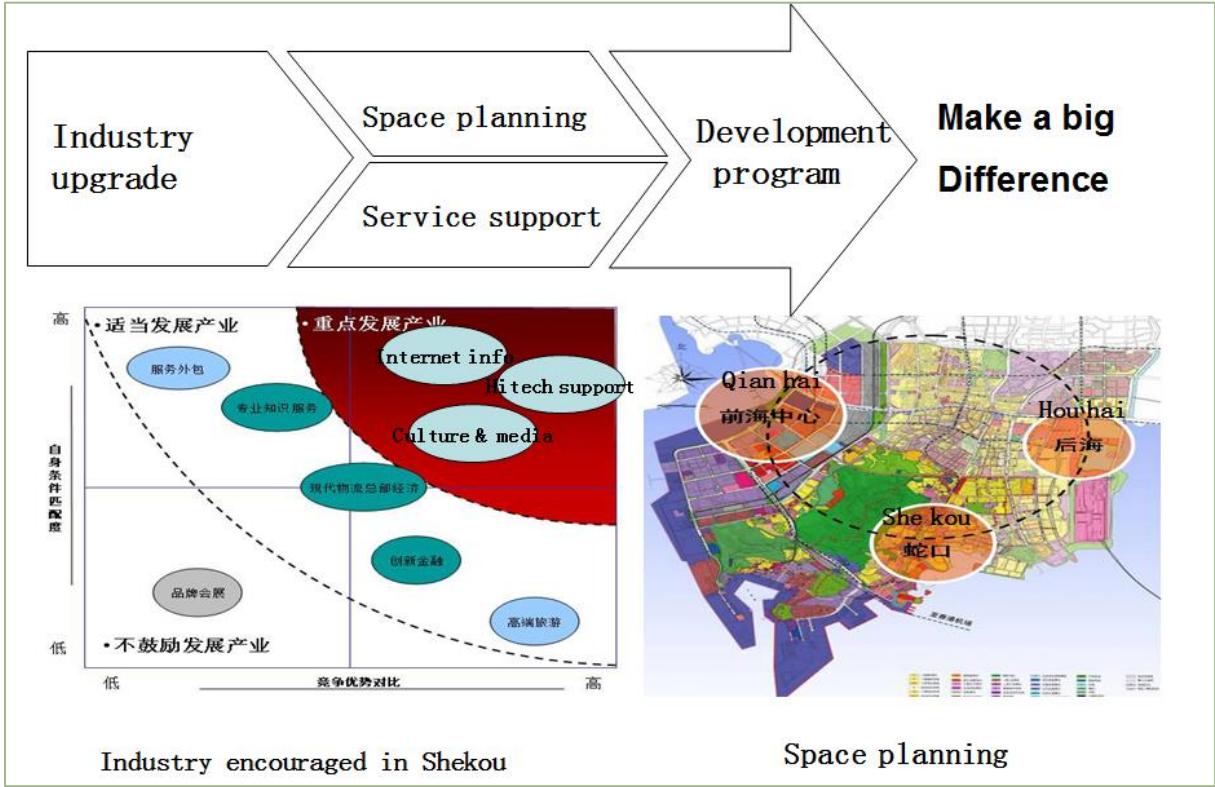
Industry upgrade

Space planning

Service support

Development program

Make a big Difference

高

•适当发展产业

•重点发展产业

Internet info

Hitech support

服务外包

专业知识服务

Culture & media

自身条件匹配度

现代物流总部经济

创新金融

品牌会展

高端旅游

低

•不鼓励发展产业

低

竞争优势对比

高

Qian hai
前海中心

Hou hai
后海

She kou
蛇口

Industry encouraged in Shekou

Space planning